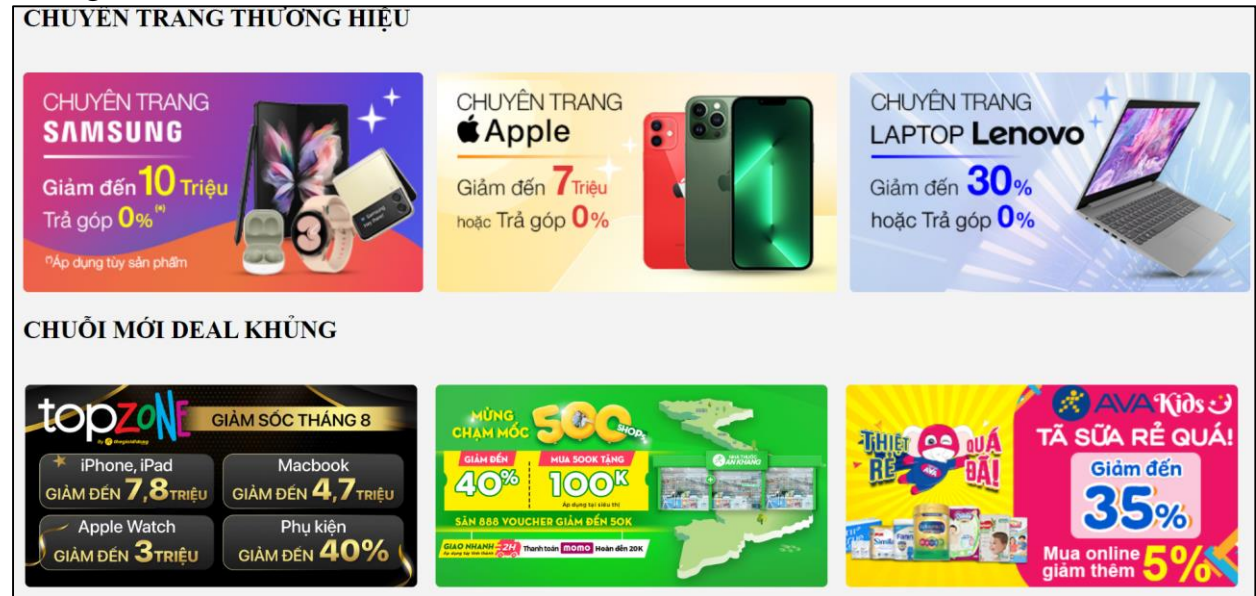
CHUYÊN TRANG THƯƠNG HIỆU

CHUYÊN TRANG SAMSUNG
Giảm đến 10 Triệu
Trả góp 0%(*)
(*)Áp dụng tùy sản phẩm

CHUYÊN TRANG Apple
Giảm đến 7 Triệu
hoặc Trả góp 0%

CHUYÊN TRANG LAPTOP Lenovo
Giảm đến 30%
hoặc Trả góp 0%

CHUỖI MỚI DEAL KHỦNG

topzone
GIẢM SỐC THÁNG 8
iPhone, iPad GIẢM ĐẾN 7,8 TRIỆU
Macbook GIẢM ĐẾN 4,7 TRIỆU
Apple Watch GIẢM ĐẾN 3 TRIỆU
Phụ kiện GIẢM ĐẾN 40%

MỪNG CHẠM MỐC 500 SHOP
GIẢM ĐẾN 40%
MUA 500K TẶNG 100K
SĂN 888 VOUCHER GIẢM ĐẾN 50K
GIAO NHANH 2H
Thanh toán momo Hoàn đến 20K
NHÀ THUỐC AN KHANG

AVAKids
THIỆT RẺ QUÁ ĐÃ!
TÃ SỮA RẺ QUÁ!
Giảm đến 35%
Mua online giảm thêm 5%